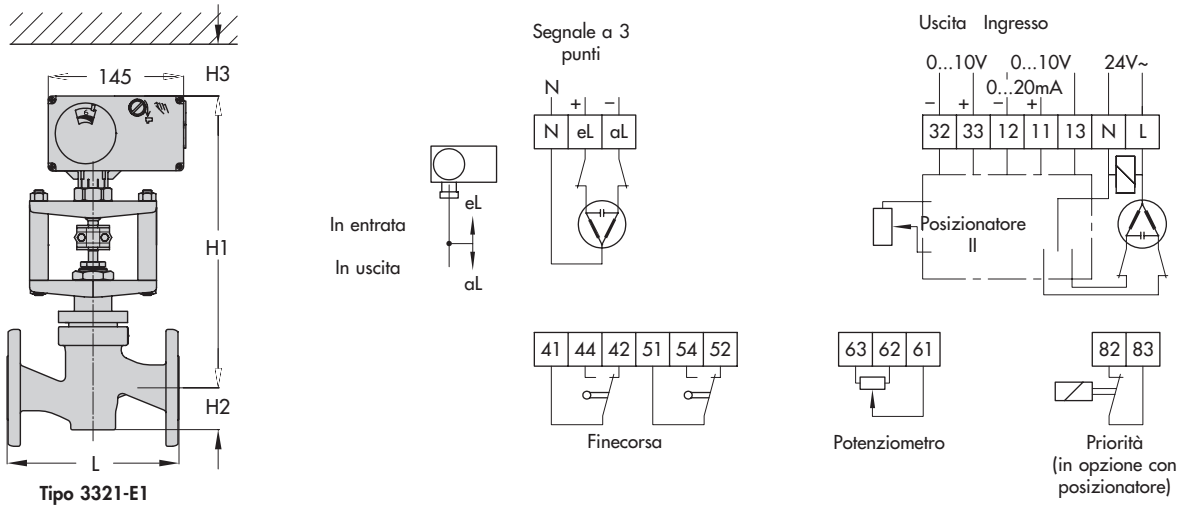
145
H3
H1
H2
L
Tipo 3321-E1

In entrata
In uscita
eL
aL

Segnale a 3 punti
N
+
−
N
eL
aL

Uscita Ingresso
0...10V
0...10V
0...20mA
24V~
−
+
−
+
32
33
12
11
13
N
L
Posizionatore II

41
44
42
51
54
52
Finecorsa

63
62
61
Potenziometro

82
83
Priorità
(in opzione con posizionatore)